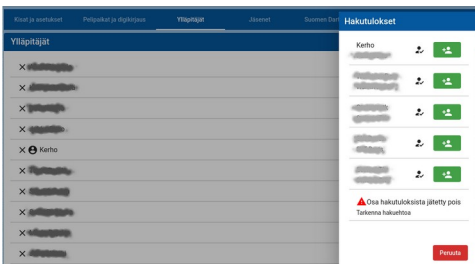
Kisat ja asetukset Pelipaikat ja digikirjaus Ylläpitäjät Jäsenet Suomen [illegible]

Ylläpitäjät

× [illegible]
× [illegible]
× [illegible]
× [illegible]
× Kerho
× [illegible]
× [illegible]
× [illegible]
× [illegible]
× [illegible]

Hakutulokset

Kerho
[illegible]
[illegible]
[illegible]
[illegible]
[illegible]

Osa hakutuloksista jätetty pois
Tarkenna hakuehtoa

Peruuta